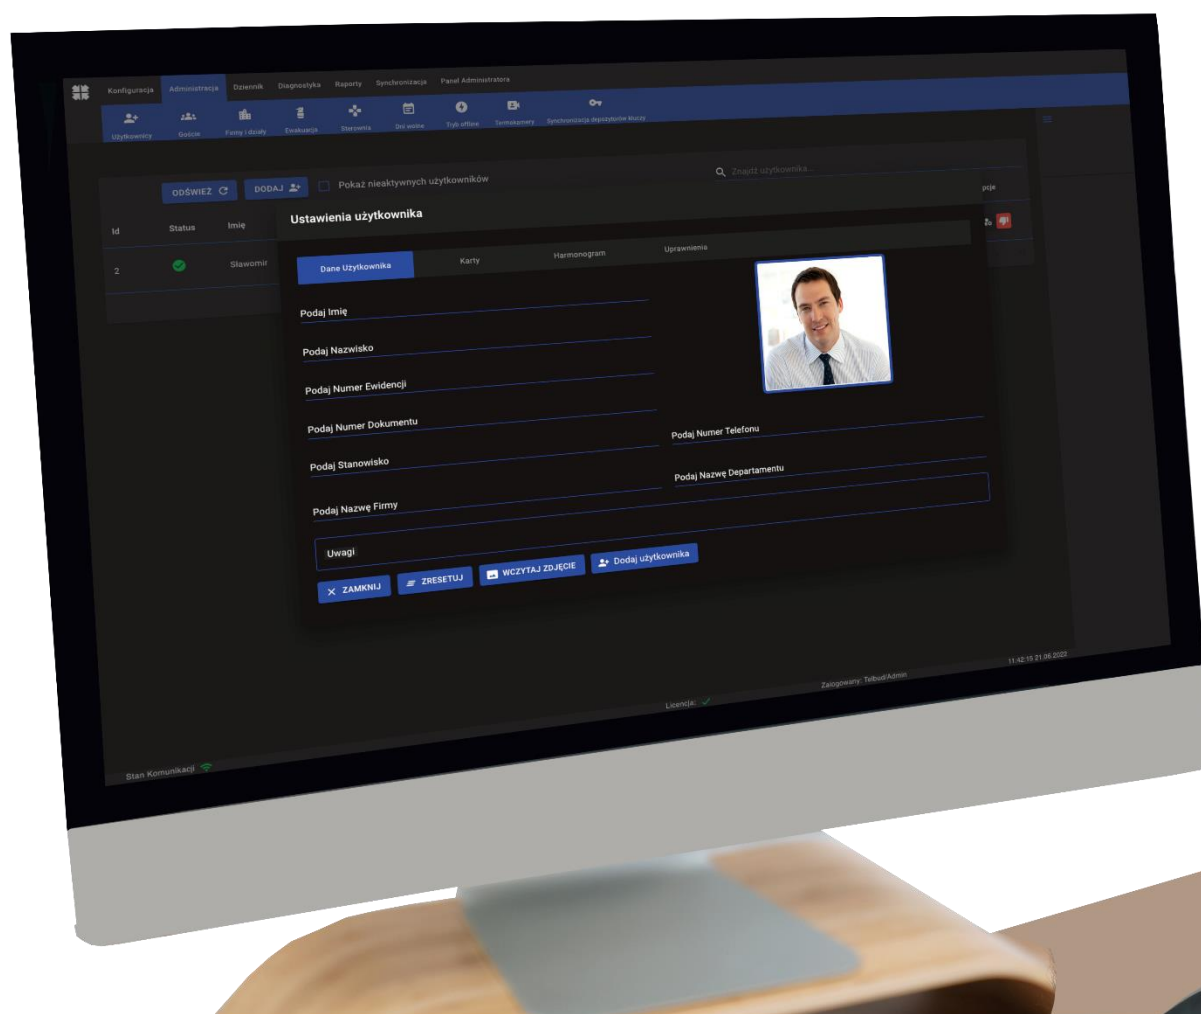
Konfiguracja Administracja Dziennik Diagnostyka Raporty Synchronizacja Panel Administratora

Użytkownicy Goście Firmy i działy Ewakuacja Sterownia Dni wolne Tryb offline Termokamery Synchronizacja depozytorów kluczy

ODŚWIEŻ DODAJ Pokaż nieaktywnych użytkowników

Znajdź użytkownika...

Id Status Imię pcje

2 Sławomir

Ustawienia użytkownika

Dane Użytkownika Karty Harmonogram Uprawnienia

Podaj Imię

Podaj Nazwisko

Podaj Numer Ewidencji

Podaj Numer Dokumentu

Podaj Numer Telefonu

Podaj Stanowisko

Podaj Nazwę Departamentu

Podaj Nazwę Firmy

Uwagi

ZAMKNIJ ZRESETUJ WCZYTAJ ZDJĘCIE Dodaj użytkownika

11:42:15 21.06.2022

Zalogowany: Telbud/Admin

Licencja:

Stan Komunikacji